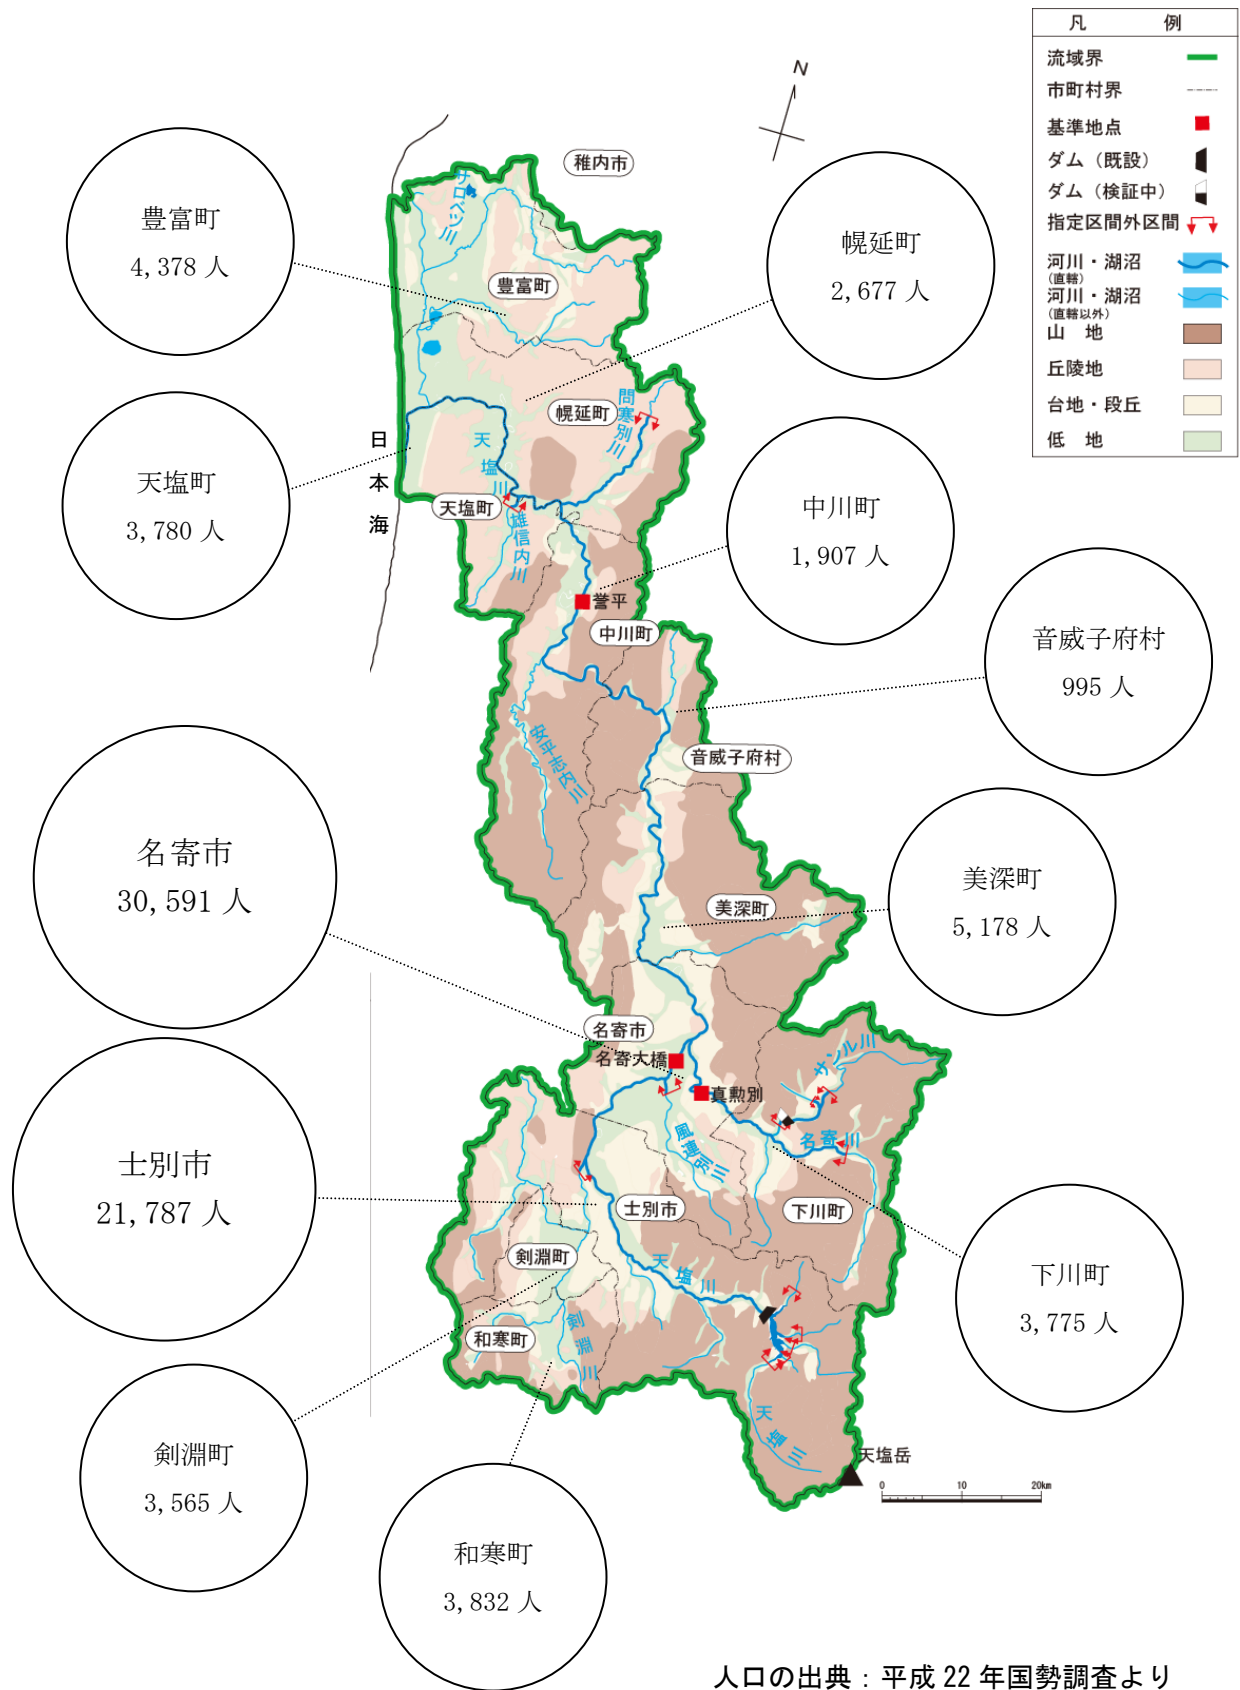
凡　例
流域界
市町村界
基準地点
ダム（既設）
ダム（検証中）
指定区間外区間
河川・湖沼（直轄）
河川・湖沼（直轄以外）
山　地
丘陵地
台地・段丘
低　地

N

稚内市

豊富町
4,378 人

幌延町
2,677 人

天塩町
3,780 人

中川町
1,907 人

音威子府村
995 人

名寄市
30,591 人

美深町
5,178 人

士別市
21,787 人

下川町
3,775 人

剣淵町
3,565 人

和寒町
3,832 人

サロベツ川
豊富町
幌延町
問寒別川
日本海
天塩川
天塩町
雄信内川
誉平
中川町
安平志内川
音威子府村
美深町
名寄市
名寄大橋
真勲別
サンル川
名寄川
風連別川
士別市
下川町
剣淵町
天塩川
和寒町
剣淵川
天塩川
天塩岳

0　10　20km

人口の出典：平成 22 年国勢調査より